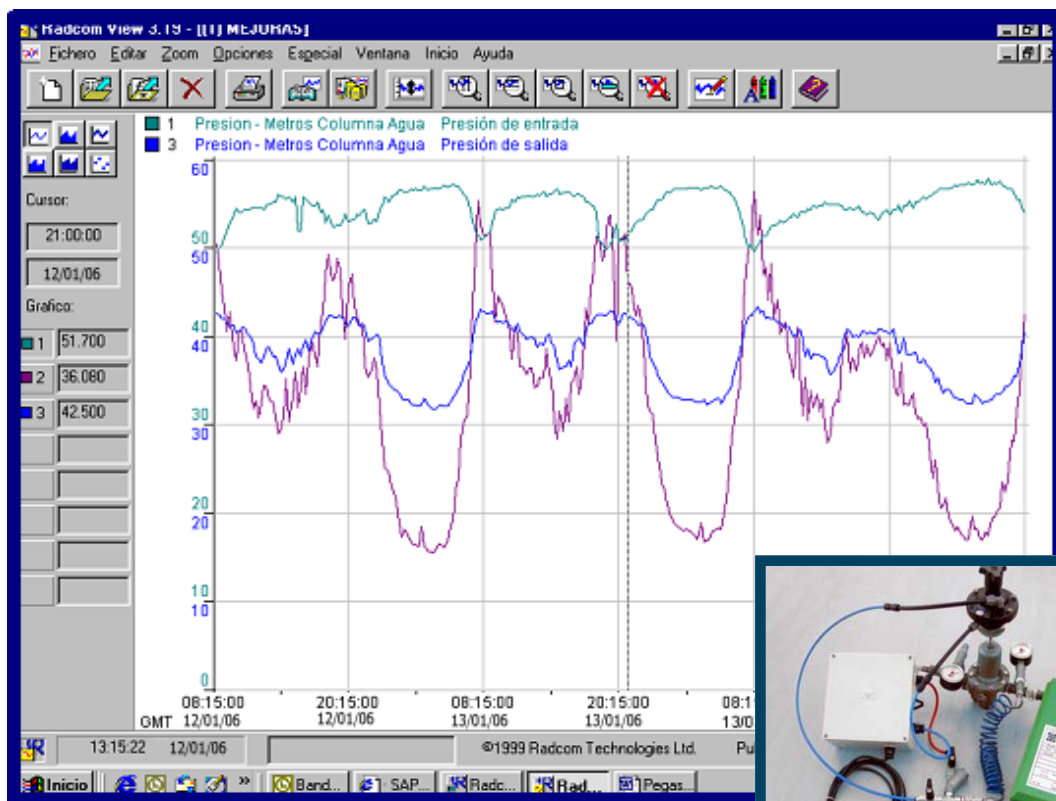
Radcom View 3.19 - [[1] MEJORAS]

Fichero Editar Zoom Opciones Especial Ventana Inicio Ayuda

1 Presion - Metros Columna Agua Presión de entrada
3 Presion - Metros Columna Agua Presión de salida

Cursor:
21:00:00
12/01/06
Grafico:
1 51.700
2 36.080
3 42.500

60
50
50
40
40
30
30
20
20
10
10
0

08:15:00 12/01/06
20:15:00 12/01/06
08:15:00 13/01/06
20:15:00 13/01/06
08:1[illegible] 13/0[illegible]
GMT

13:15:22 12/01/06
©1999 Radcom Technologies Ltd.
Pu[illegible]

Inicio
Band...
SAP...
Radc...
Rad...
Pegas...